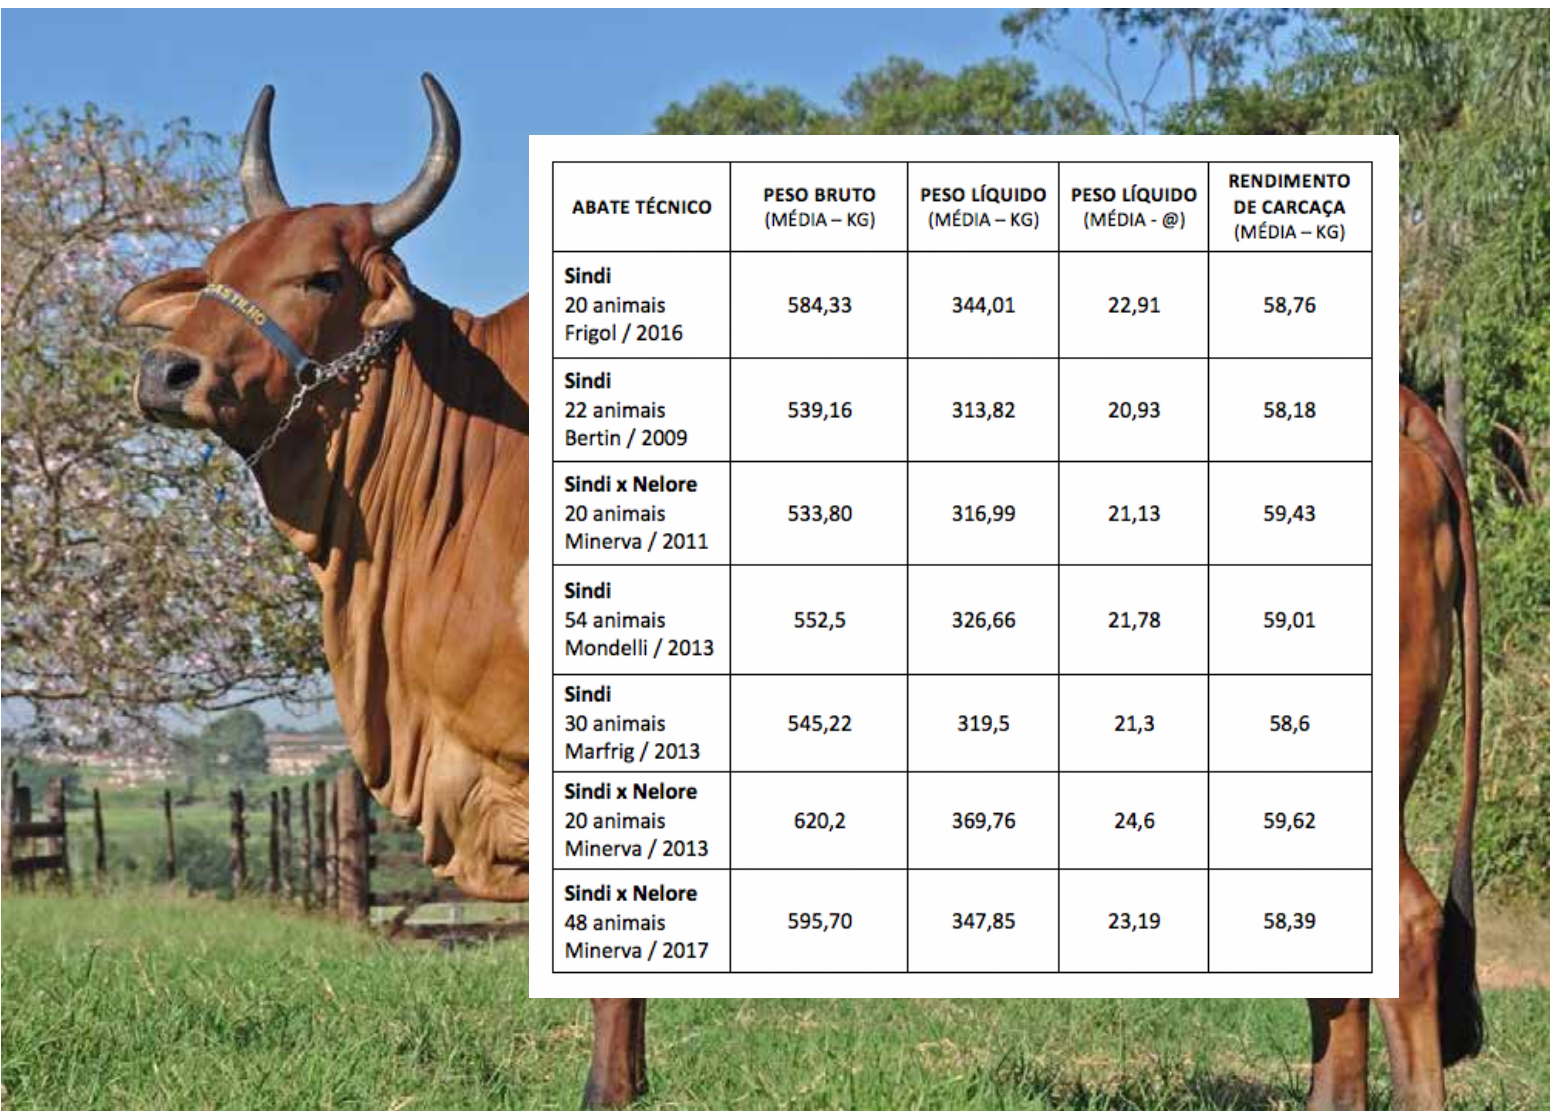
| ABATE TÉCNICO | PESO BRUTO (MÉDIA – KG) | PESO LÍQUIDO (MÉDIA – KG) | PESO LÍQUIDO (MÉDIA - @) | RENDIMENTO DE CARCAÇA (MÉDIA – KG) |
|---|---|---|---|---|
| **Sindi** 20 animais Frigol / 2016 | 584,33 | 344,01 | 22,91 | 58,76 |
| **Sindi** 22 animais Bertin / 2009 | 539,16 | 313,82 | 20,93 | 58,18 |
| **Sindi x Nelore** 20 animais Minerva / 2011 | 533,80 | 316,99 | 21,13 | 59,43 |
| **Sindi** 54 animais Mondelli / 2013 | 552,5 | 326,66 | 21,78 | 59,01 |
| **Sindi** 30 animais Marfrig / 2013 | 545,22 | 319,5 | 21,3 | 58,6 |
| **Sindi x Nelore** 20 animais Minerva / 2013 | 620,2 | 369,76 | 24,6 | 59,62 |
| **Sindi x Nelore** 48 animais Minerva / 2017 | 595,70 | 347,85 | 23,19 | 58,39 |